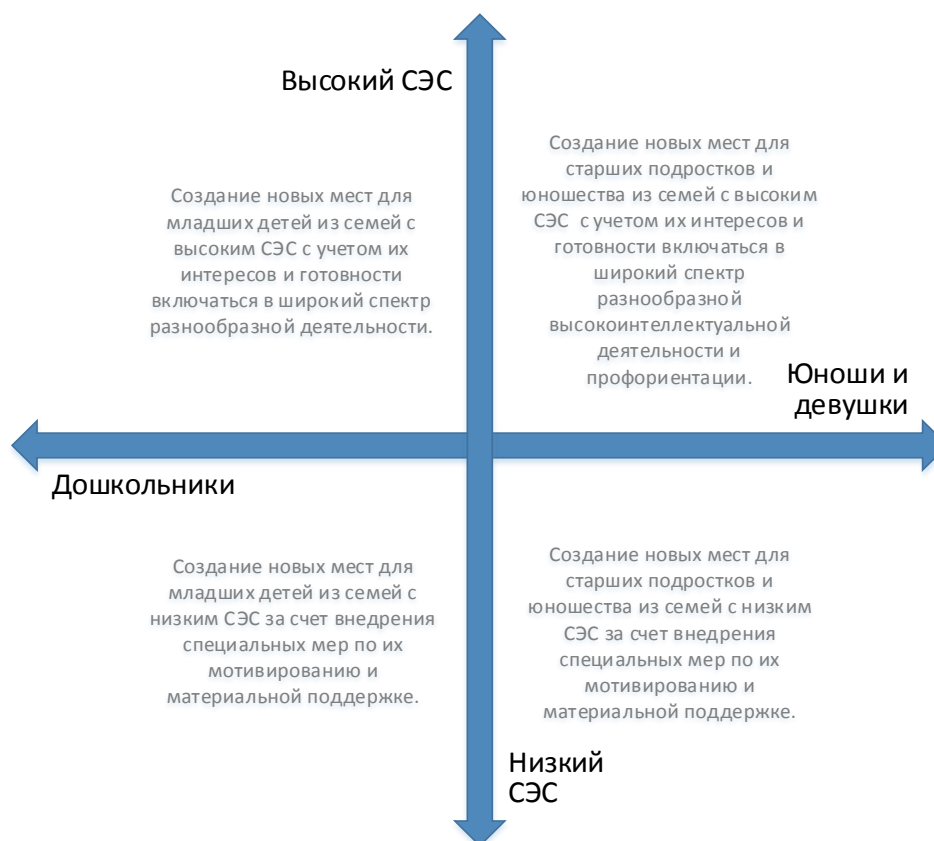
Высокий СЭС

Создание новых мест для младших детей из семей с высоким СЭС с учетом их интересов и готовности включаться в широкий спектр разнообразной деятельности.

Создание новых мест для старших подростков и юношества из семей с высоким СЭС с учетом их интересов и готовности включаться в широкий спектр разнообразной высокоинтеллектуальной деятельности и профориентации.

Юноши и девушки

Дошкольники

Создание новых мест для младших детей из семей с низким СЭС за счет внедрения специальных мер по их мотивированию и материальной поддержке.

Создание новых мест для старших подростков и юношества из семей с низким СЭС за счет внедрения специальных мер по их мотивированию и материальной поддержке.

Низкий СЭС